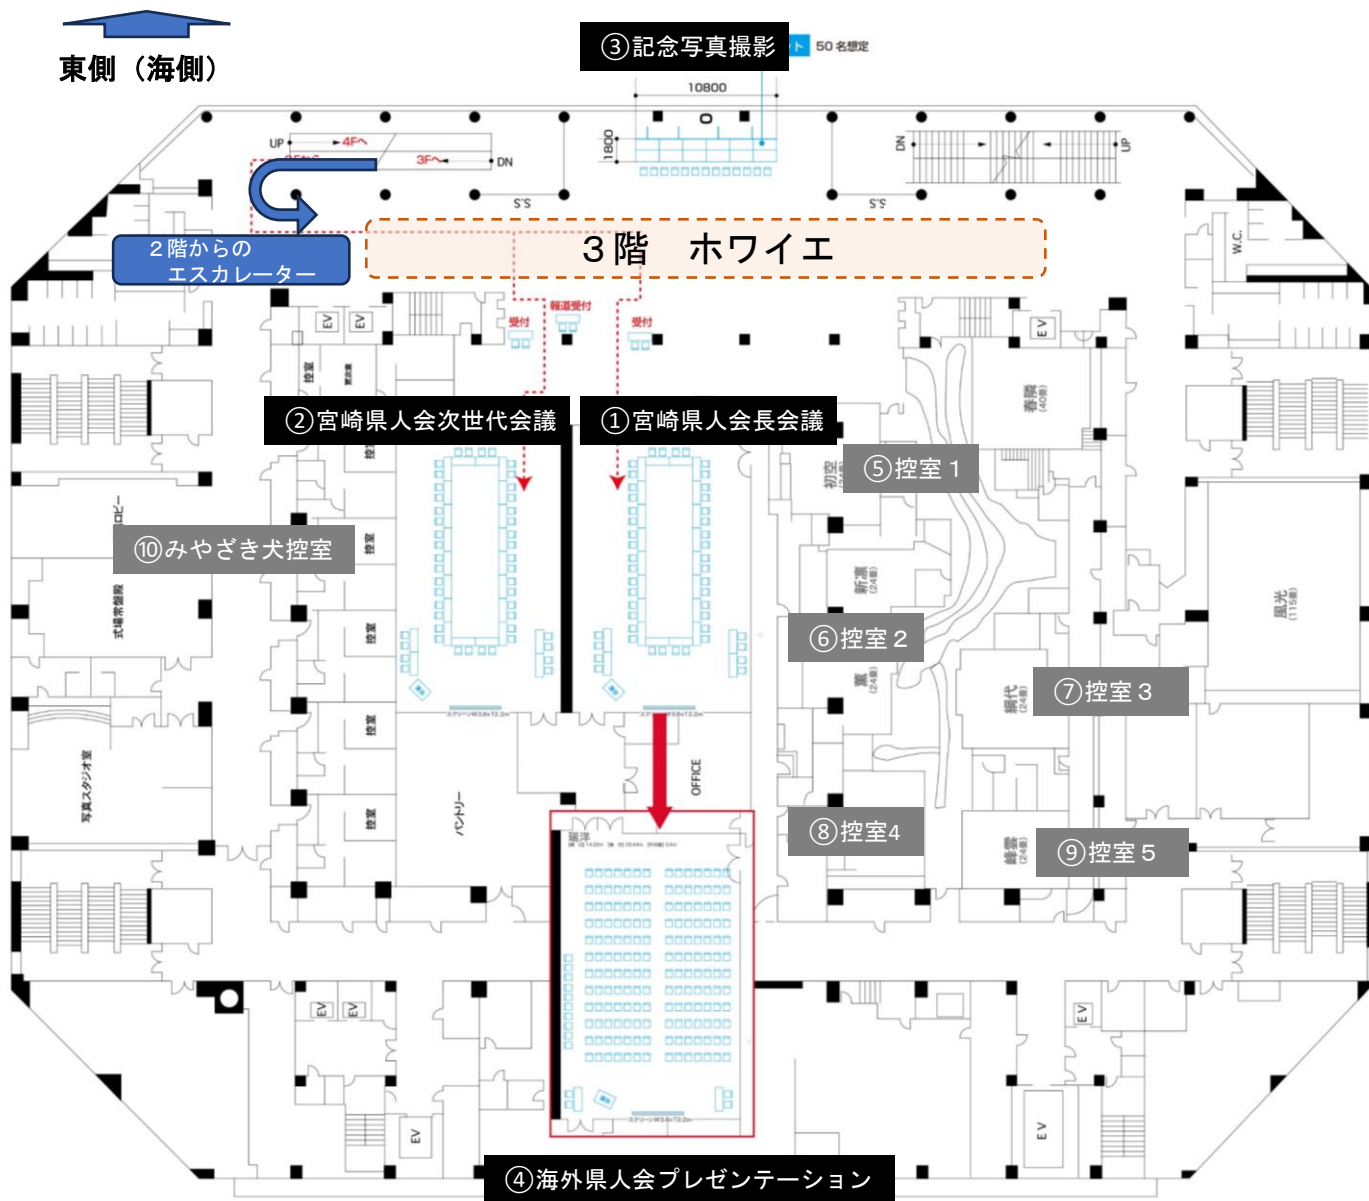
東側（海側）

③記念写真撮影

50 名想定

10800

1800

UP

4F

3F

DN

DN

UP

S.S

S.S

２階からの
エスカレーター

３階　ホワイエ

報道受付

受付

受付

EV

EV

EV

控室

控室

②宮崎県人会次世代会議

①宮崎県人会長会議

⑤控室 1

控室

控室

控室

控室

控室

ロビー

⑩みやざき犬控室

式場常盤殿

写真スタジオ室

パントリー

OFFICE

新瀬
(24席)

⑥控室 2

⑦控室 3

⑧控室4

⑨控室 5

風光
(115席)

W.C.

瑞洋

EV

EV

EV

EV

EV

EV

④海外県人会プレゼンテーション